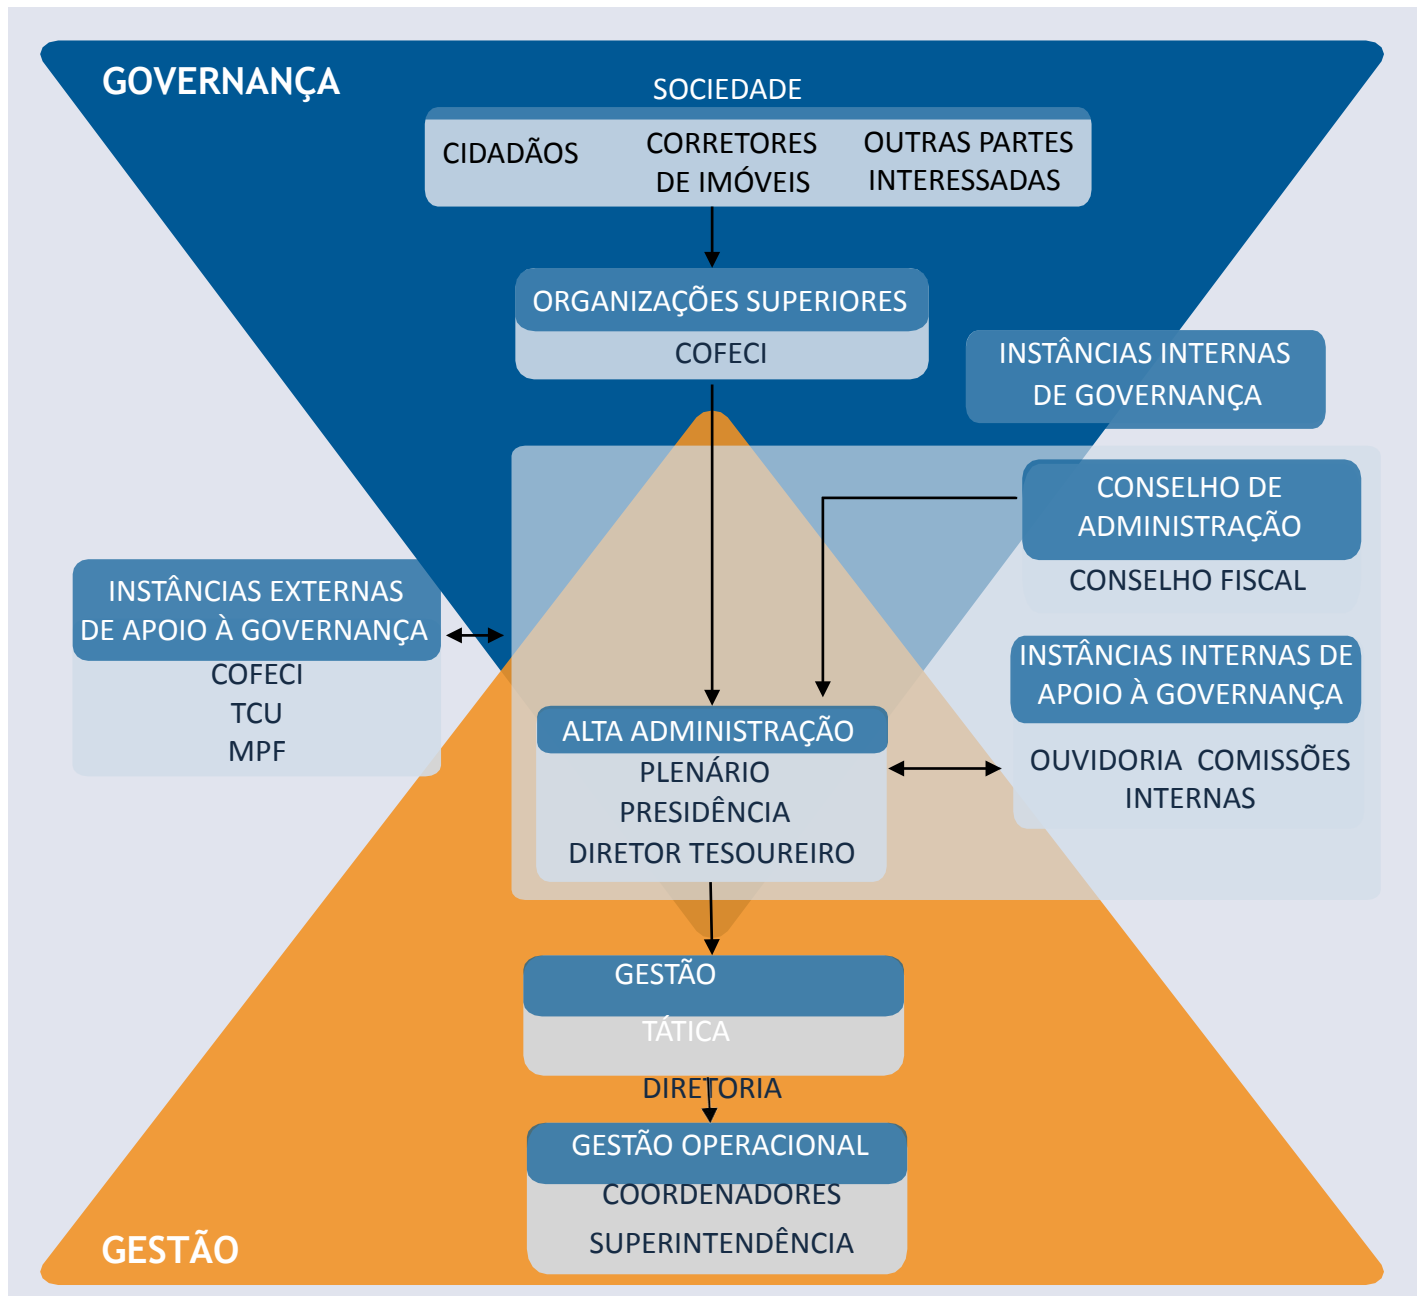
GOVERNANÇA

SOCIEDADE

CIDADÃOS

CORRETORES DE IMÓVEIS

OUTRAS PARTES INTERESSADAS

ORGANIZAÇÕES SUPERIORES

COFECI

INSTÂNCIAS INTERNAS DE GOVERNANÇA

CONSELHO DE ADMINISTRAÇÃO

CONSELHO FISCAL

INSTÂNCIAS EXTERNAS DE APOIO À GOVERNANÇA

COFECI
TCU
MPF

INSTÂNCIAS INTERNAS DE APOIO À GOVERNANÇA

OUVIDORIA COMISSÕES INTERNAS

ALTA ADMINISTRAÇÃO

PLENÁRIO
PRESIDÊNCIA
DIRETOR TESOUREIRO

GESTÃO

TÁTICA

DIRETORIA

GESTÃO OPERACIONAL

COORDENADORES
SUPERINTENDÊNCIA

GESTÃO